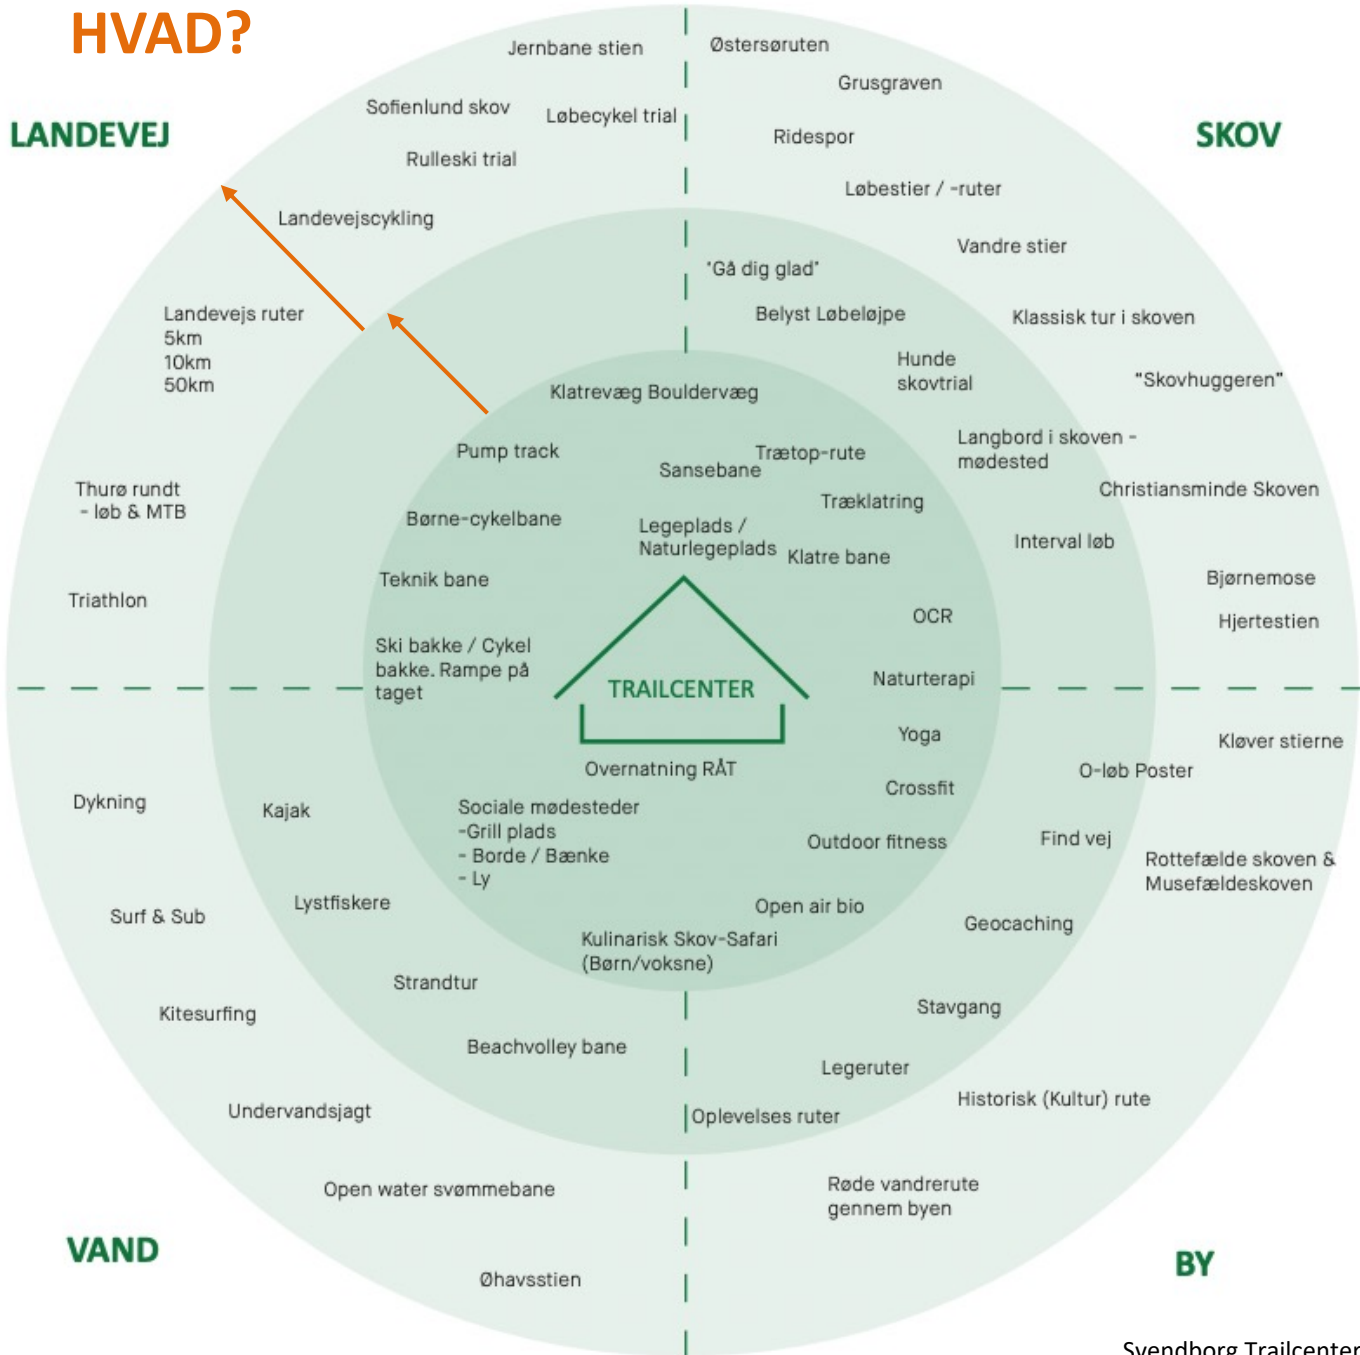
HVAD?

LANDEVEJ

SKOV

Jernbane stien

Østersøruten

Grusgraven

Sofienlund skov

Løbecykel trial

Ridespor

Rulleski trial

Løbestier / -ruter

Landevejscykling

Vandre stier

'Gå dig glad'

Landevejs ruter
5km
10km
50km

Belyst Løbeløjpe

Klassisk tur i skoven

Hunde skovtrial

"Skovhuggeren"

Klatrevæg Bouldervæg

Langbord i skoven - mødested

Pump track

Trætop-rute

Sansebane

Thurø rundt - løb & MTB

Christiansminde Skoven

Træklatring

Børne-cykelbane

Legeplads / Naturlegeplads

Klatre bane

Interval løb

Teknik bane

Bjørnemose

Triathlon

OCR

Hjertestien

Ski bakke / Cykel bakke. Rampe på taget

TRAILCENTER

Naturterapi

Yoga

Kløver stierne

Overnatning RÅT

O-løb Poster

Dykning

Kajak

Crossfit

Sociale mødesteder
-Grill plads
- Borde / Bænke
- Ly

Find vej

Outdoor fitness

Rottefælde skoven & Musefældeskoven

Surf & Sub

Lystfiskere

Open air bio

Geocaching

Kulinarisk Skov-Safari (Børn/voksne)

Strandtur

Kitesurfing

Stavgang

Beachvolley bane

Legeruter

Undervandsjagt

Oplevelses ruter

Historisk (Kultur) rute

Open water svømmebane

Røde vandrerute gennem byen

VAND

BY

Øhavsstien

Svendborg Trailcenter